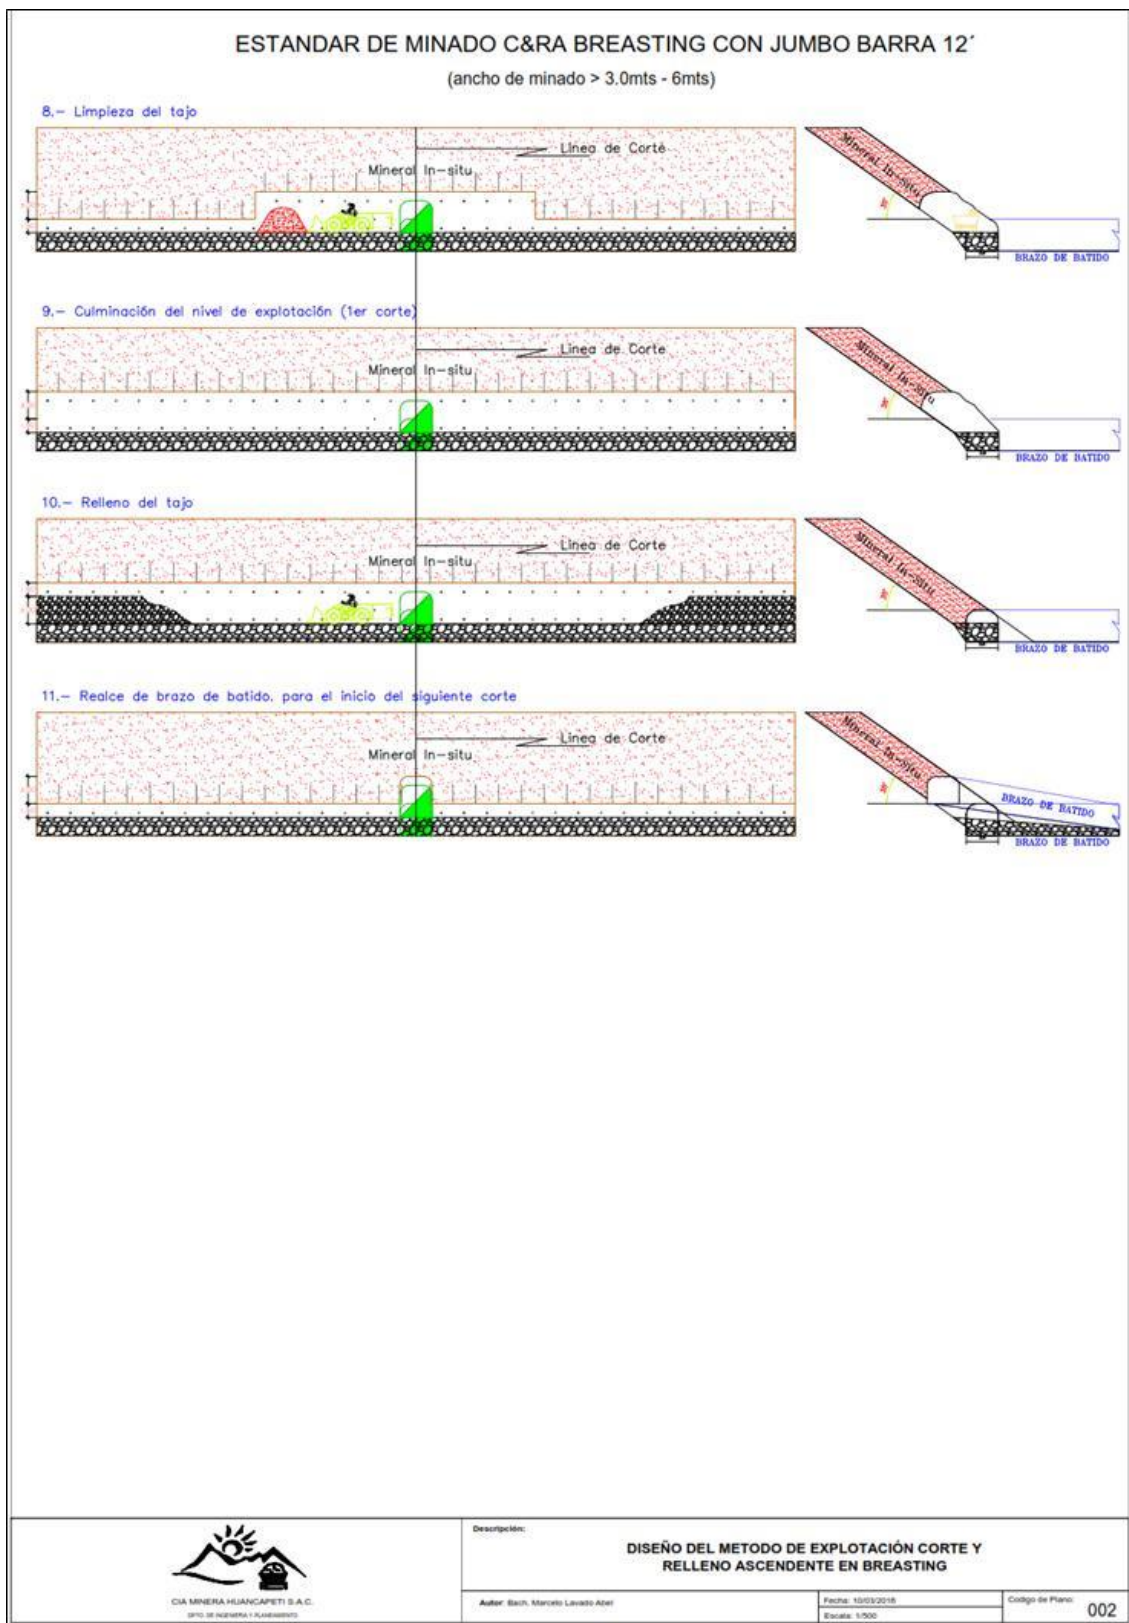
ESTANDAR DE MINADO C&RA BREASTING CON JUMBO BARRA 12´

(ancho de minado > 3.0mts - 6mts)

8.- Limpieza del tajo

Linea de Corte

Mineral In-situ

Mineral In-situ

BRAZO DE BATIDO

9.- Culminación del nivel de explotación (1er corte)

Linea de Corte

Mineral In-situ

Mineral In-situ

BRAZO DE BATIDO

10.- Relleno del tajo

Linea de Corte

Mineral In-situ

Mineral In-situ

BRAZO DE BATIDO

11.- Realce de brazo de batido, para el inicio del siguiente corte

Linea de Corte

Mineral In-situ

Mineral In-situ

BRAZO DE BATIDO

BRAZO DE BATIDO

CIA MINERA HUANCAPETI S.A.C.

DPTO. DE INGENIERIA Y PLANEAMIENTO

Descripción:

DISEÑO DEL METODO DE EXPLOTACIÓN CORTE Y RELLENO ASCENDENTE EN BREASTING

Autor: Bach. Marcelo Lavado Abel

Fecha: 10/03/2016

Escala: 1/500

Codigo de Plano: 002